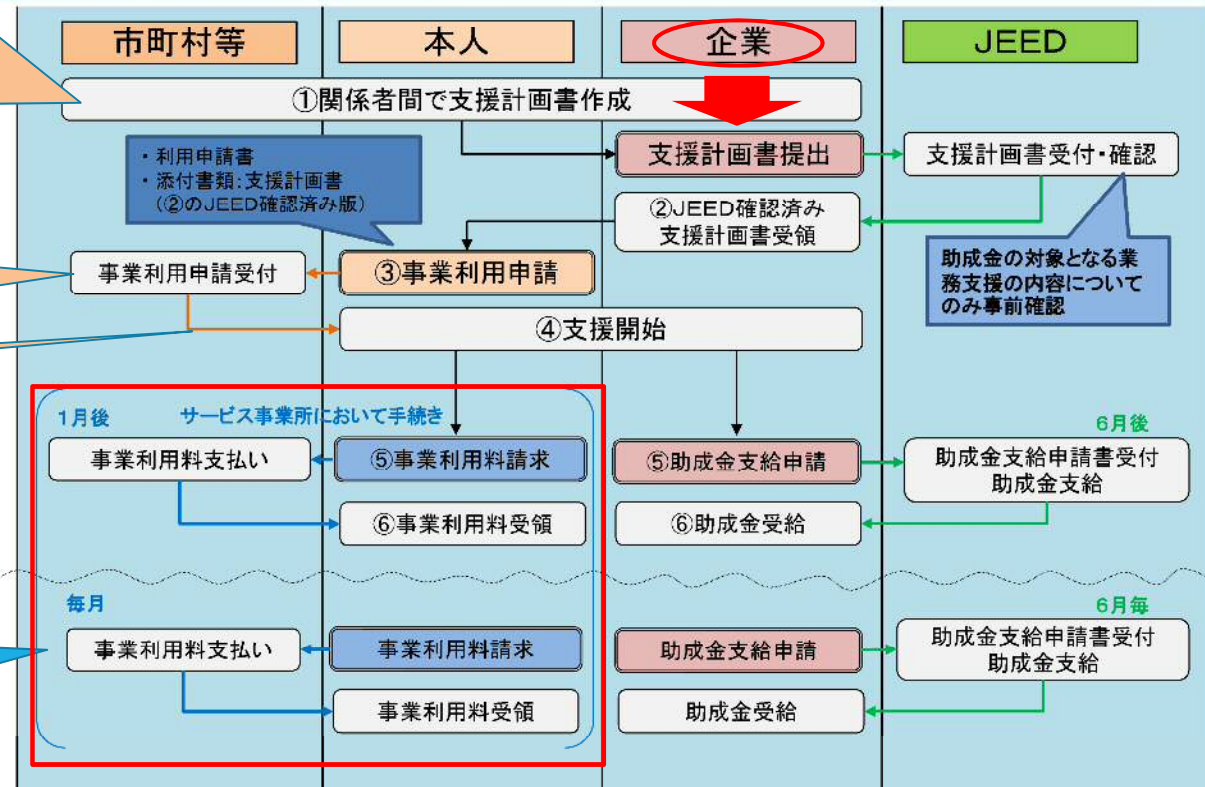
市町村等
本人
企業
JEED

①関係者間で支援計画書作成

・利用申請書
・添付書類：支援計画書
（②のJEED確認済み版）

支援計画書提出
支援計画書受付・確認
②JEED確認済み支援計画書受領
助成金の対象となる業務支援の内容についてのみ事前確認

事業利用申請受付
③事業利用申請
④支援開始

1月後
サービス事業所において手続き
事業利用料支払い
⑤事業利用料請求
⑥事業利用料受領
⑤助成金支給申請
6月後
助成金支給申請書受付
助成金支給
⑥助成金受給

毎月
事業利用料支払い
事業利用料請求
事業利用料受領
助成金支給申請
6月毎
助成金支給申請書受付
助成金支給
助成金受給